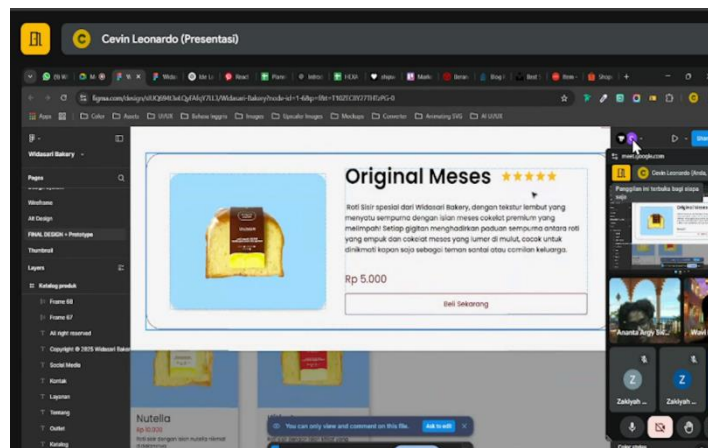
Cevin Leonardo (Presentasi)

figma.com/design/sEIQ6983eLQyFAlcjY7L3/Widasari-Bakery?node-id=1-68p=f&t=T0ZTC0Y7THSPG-0

Apps | Color | Assets | UI/UX | Bahasa Inggris | Images | Upscaler Images | Mockups | Converter | Animating SVG | AI UI/UX

Widasari Bakery

Pages
Wireframe
Alt Design
FINAL DESIGN + Prototype
Thumbnail

Layers
Katalog produk
Frame 68
Frame 67
All right reserved
Copyright © 2025 Widasari Bakery
Social Media
Kontak
Layanan
Tentang
Outlet
Katalog

Original Meses ★★★★★

Roti Sisir spesial dari Widasari Bakery, dengan tekstur lembut yang menyatu sempurna dengan isian meses cokelat premium yang melimpah! Setiap gigitan menghadirkan paduan sempurna antara roti yang empuk dan cokelat meses yang lumer di mulut, cocok untuk dinikmati kapan saja sebagai teman santai atau camilan keluarga.

Rp 5.000

Beli Sekarang

Nutella
Rp 10.000

You can only view and comment on this file. Ask to edit

meet.google.com
Cevin Leonardo (Anda, presentasi)
Panggilan ini terbaika bagi siapa saja

Ananta Argy Sa...
Z
Zakiyah ...
Z
Zakiyah ...